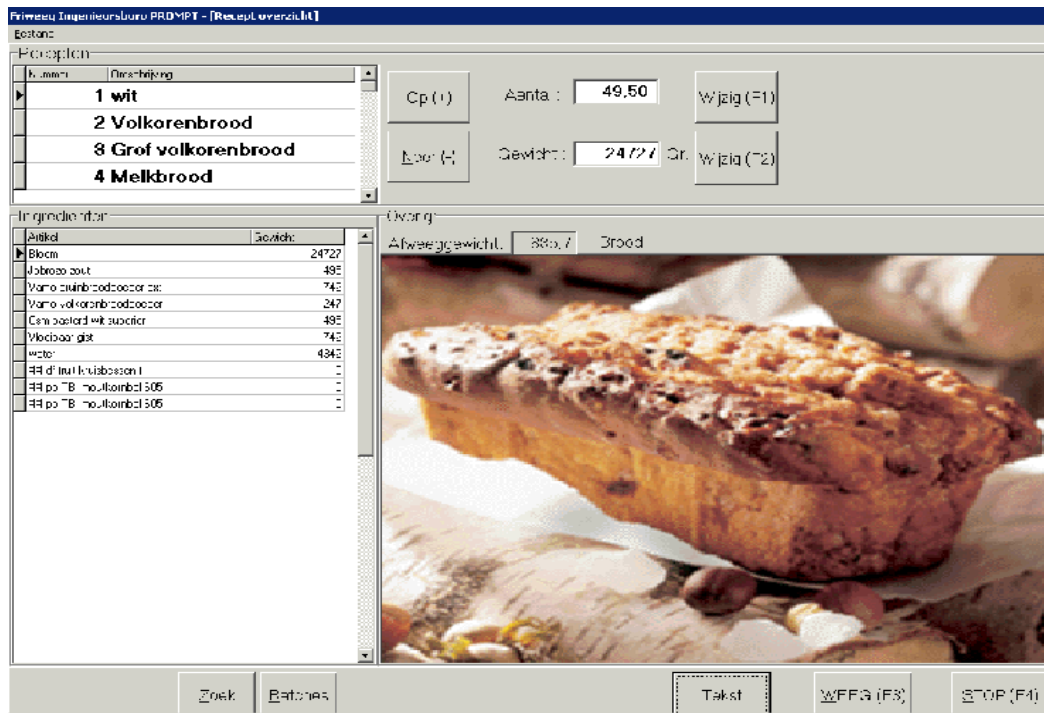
Friweeg Ingenieursburo PROMPT - [Receptoverzicht]
Bestand

Recepten

| Nummer | Omschrijving |
|---|---|
| | 1 wit |
| | 2 Volkorenbrood |
| | 3 Grof volkorenbrood |
| | 4 Melkbrood |

Op (↑)
Neer (↓)
Aantal : 49,50
Gewicht : 24727 Gr.
Wijzig (F1)
Wijzig (F2)

Ingredienten

| Artikel | Gewicht |
|---|---|
| Bloem | 24727 |
| Jobroza zout | 495 |
| Vamo bruinbroodpoeder ex | 742 |
| Vamo volkorenbroodpoeder | 247 |
| Cem basterd wit superior | 495 |
| Vloeibaar gist | 742 |
| water | 4945 |
| RH di fruit kruisbessen I | 0 |
| RH po TB moutkorrel 505 | 0 |
| RH po TB moutkorrel 505 | 0 |

Overig
Afweeggewicht 335,7 Brood

Zoek
Batches
Tekst
WEEG (F3)
STOP (F4)